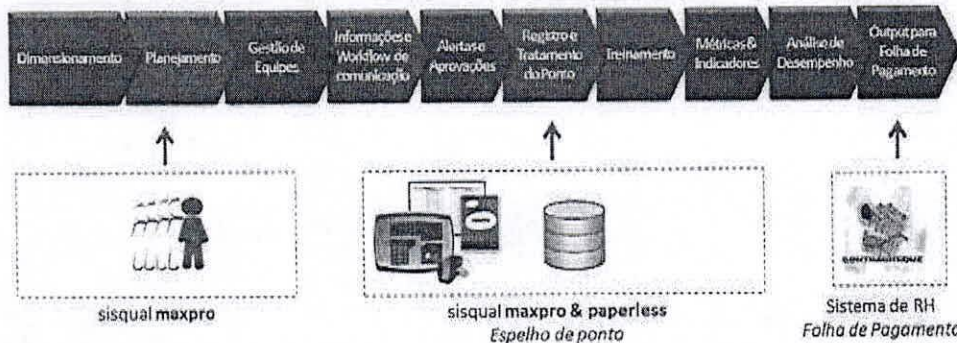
Dimensionamento

Planejamento

Gestão de Equipes

Informações e Workflow de comunicação

Alertas e Aprovações

Registro e Tratamento do Ponto

Treinamento

Métricas & Indicadores

Análise de Desempenho

Output para Folha de Pagamento

sisqual maxpro

sisqual maxpro & paperless
Espelho de ponto

CONTRACHEQUE

Sistema de RH
Folha de Pagamento